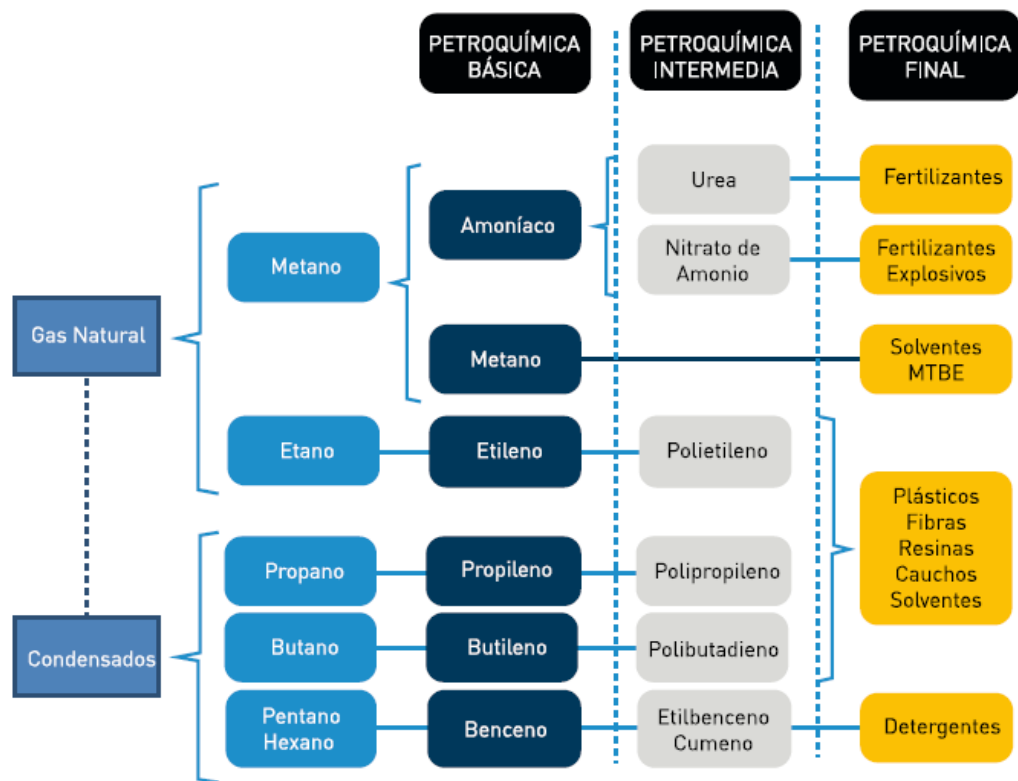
PETROQUÍMICA BÁSICA

PETROQUÍMICA INTERMEDIA

PETROQUÍMICA FINAL

Gas Natural

Metano

Amoníaco

Urea

Fertilizantes

Nitrato de Amonio

Fertilizantes Explosivos

Metano

Solventes MTBE

Etano

Etileno

Polietileno

Plásticos Fibras Resinas Cauchos Solventes

Condensados

Propano

Propileno

Polipropileno

Butano

Butileno

Polibutadieno

Pentano Hexano

Benceno

Etilbenceno Cumeno

Detergentes